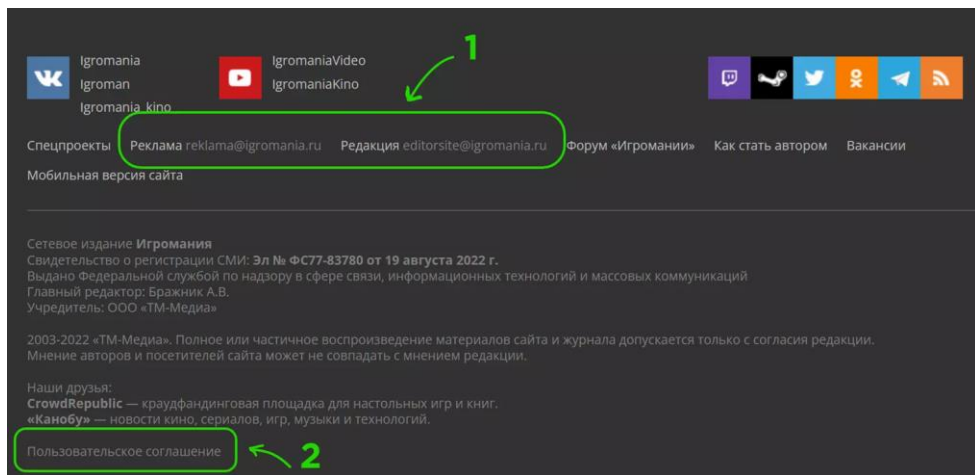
Igromania
Igroman
Igromania_kino

IgromaniaVideo
IgromaniaKino

1

Спецпроекты Реклама reklama@igromania.ru Редакция editorsite@igromania.ru Форум «Игромании» Как стать автором Вакансии
Мобильная версия сайта

Сетевое издание **Игромания**
Свидетельство о регистрации СМИ: **Эл № ФС77-83780 от 19 августа 2022 г.**
Выдано Федеральной службой по надзору в сфере связи, информационных технологий и массовых коммуникаций
Главный редактор: Бражник А.В.
Учредитель: ООО «ТМ-Медиа»

2003-2022 «ТМ-Медиа». Полное или частичное воспроизведение материалов сайта и журнала допускается только с согласия редакции.
Мнение авторов и посетителей сайта может не совпадать с мнением редакции.

Наши друзья:
**CrowdRepublic** — краудфандинговая площадка для настольных игр и книг.
**«Канобу»** — новости кино, сериалов, игр, музыки и технологий.

Пользовательское соглашение

2